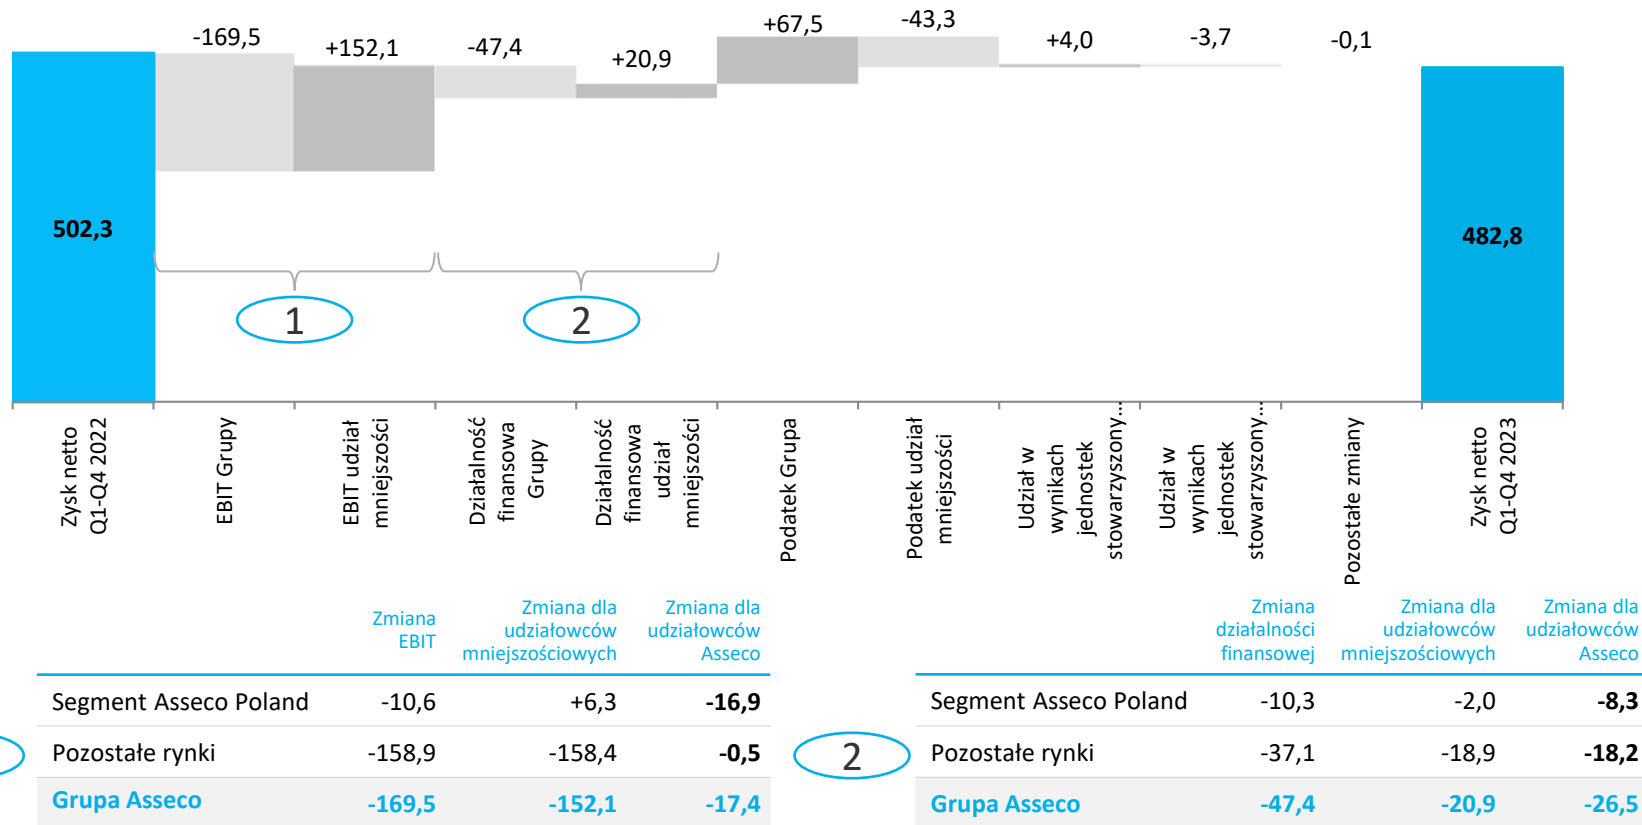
-169,5
+152,1
-47,4
+20,9
+67,5
-43,3
+4,0
-3,7
-0,1

502,3

482,8

1

2

Zysk netto Q1-Q4 2022
EBIT Grupy
EBIT udział mniejszości
Działalność finansowa Grupy
Działalność finansowa udział mniejszości
Podatek Grupa
Podatek udział mniejszości
Udział w wynikach jednostek stowarzyszony...
Udział w wynikach jednostek stowarzyszony...
Pozostałe zmiany
Zysk netto Q1-Q4 2023

| | Zmiana EBIT | Zmiana dla udziałowców mniejszościowych | Zmiana dla udziałowców Asseco |
|---|---|---|---|
| Segment Asseco Poland | -10,6 | +6,3 | **-16,9** |
| Pozostałe rynki | -158,9 | -158,4 | **-0,5** |
| Grupa Asseco | -169,5 | -152,1 | -17,4 |

2

| | Zmiana działalności finansowej | Zmiana dla udziałowców mniejszościowych | Zmiana dla udziałowców Asseco |
|---|---|---|---|
| Segment Asseco Poland | -10,3 | -2,0 | **-8,3** |
| Pozostałe rynki | -37,1 | -18,9 | **-18,2** |
| Grupa Asseco | -47,4 | -20,9 | -26,5 |